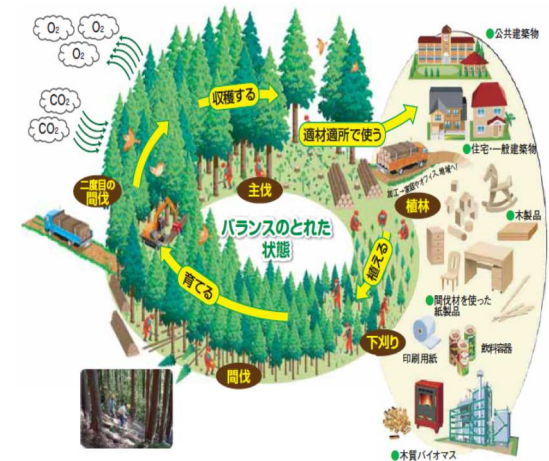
$O_2$ $O_2$ $O_2$

$CO_2$ $CO_2$

収穫する

適材適所で使う

二度目の間伐

主伐

加工・製品やオフィス用紙へ

植林

バランスのとれた状態

植える

育てる

下刈り

間伐

●公共建築物

●住宅・一般建築物

●木製品

●間伐材を使った紙製品

印刷用紙

飲料容器

●木質バイオマス